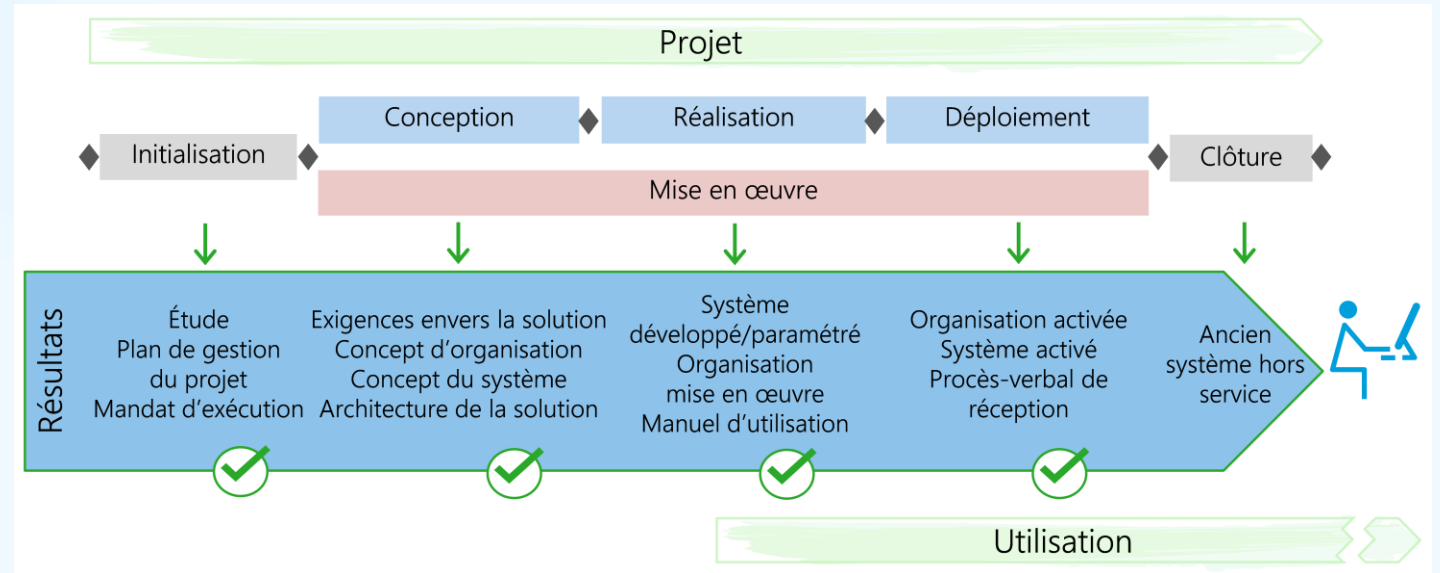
Projet

Conception

Réalisation

Déploiement

Initialisation

Clôture

Mise en œuvre

Résultats

Étude
Plan de gestion du projet
Mandat d'exécution

Exigences envers la solution
Concept d'organisation
Concept du système
Architecture de la solution

Système développé/paramétré
Organisation mise en œuvre
Manuel d'utilisation

Organisation activée
Système activé
Procès-verbal de réception

Ancien système hors service

Utilisation